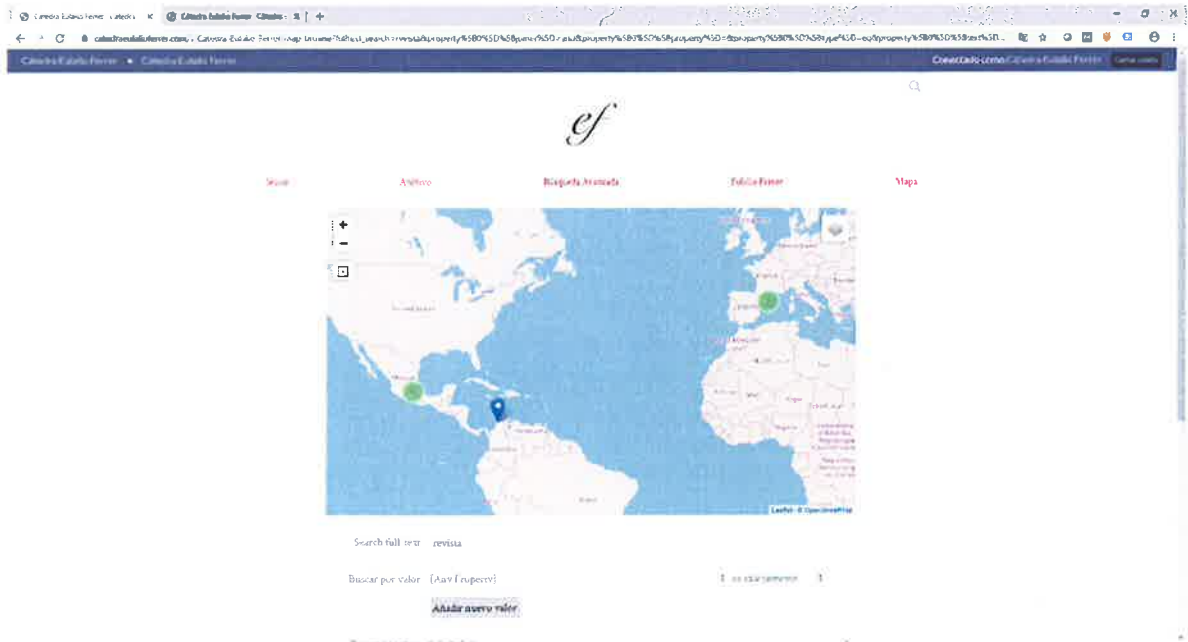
Cátedra Eulalio Ferrer - Cátedra ×
Cátedra Eulalio Ferrer · Cátedra ×
+
catedraeulalioferrer.com/s/Catedra-Eulalio-Ferrer/map-browse?fulltext_search=revista&property%5B0%5D%5Bjoiner%5D=and&property%5B0%5D%5Bproperty%5D=&property%5B0%5D%5Btype%5D=eq&property%5B0%5D%5Btext%5D...
Cátedra Eulalio Ferrer • Cátedra Eulalio Ferrer
Conectado como Cátedra Eulalio Ferrer
Cerrar sesión
ef
Inicio
Archivo
Búsqueda Avanzada
Eulalio Ferrer
Mapa
+
−
Leaflet | © OpenStreetMap
Search full text revista
Buscar por valor [Any Property]
es exactamente
Añadir nuevo valor
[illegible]